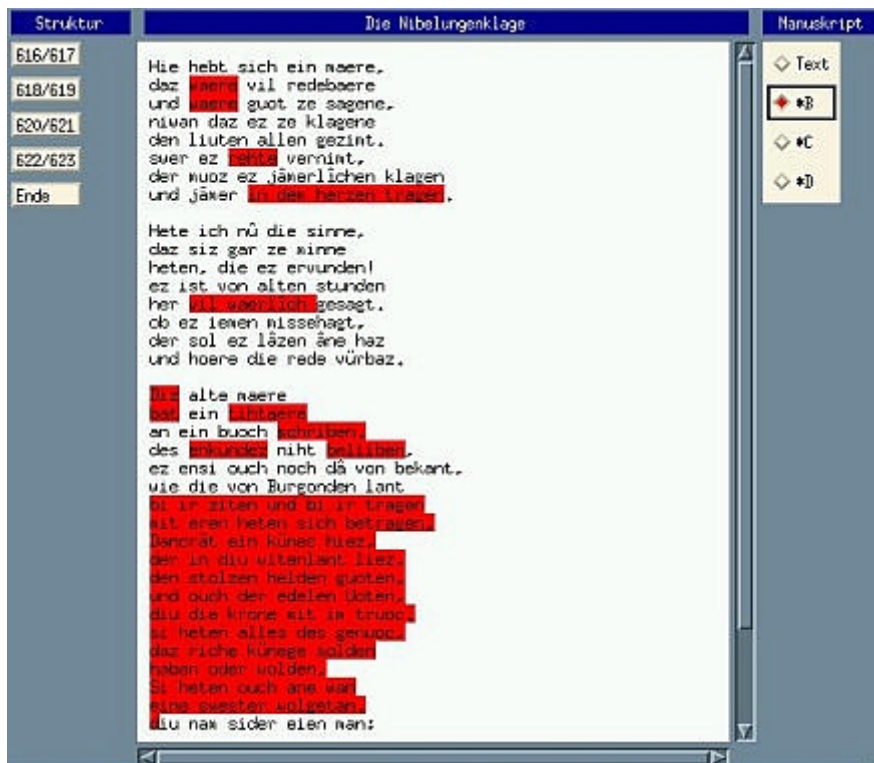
Struktur

616/617

618/619

620/621

622/623

Ende

Die Nibelungenklage

Hie hebt sich ein maere,
daz maere vil redebaere
und waere guot ze sagene,
niwan daz ez ze klagene
den liuten allen gezimt.
swer ez rehte vernimt,
der muoz ez jämerlîchen klagen
und jâmer in dem herzen tragen.

Hete ich nû die sinne,
daz siz gar ze minne
heten, die ez ervunden!
ez ist von alten stunden
her vil waerlich gesagt.
ob ez iemen missehagt,
der sol ez lâzen âne haz
und hoere die rede vürbaz.

Diz alte maere
bat ein tihtaere
an ein buoch schriben.
des enkundez niht beliben,
ez ensi ouch noch dâ von bekant,
wie die von Burgonden lant
bi ir ziten und bi ir tagen
mit eren heten sich betragen.
Dancrât ein künec hiez,
der in diu witenlant liez,
den stolzen helden guoten,
und ouch der edelen Uoten,
diu die krone mit im truoc.
si heten alles des genuoc,
daz riche künege solden
haben oder wolden.
Si heten ouch âne wan
eine swester wolgetân.
diu nam sider eien man:

Manuskript

Text

*B

*C

*D